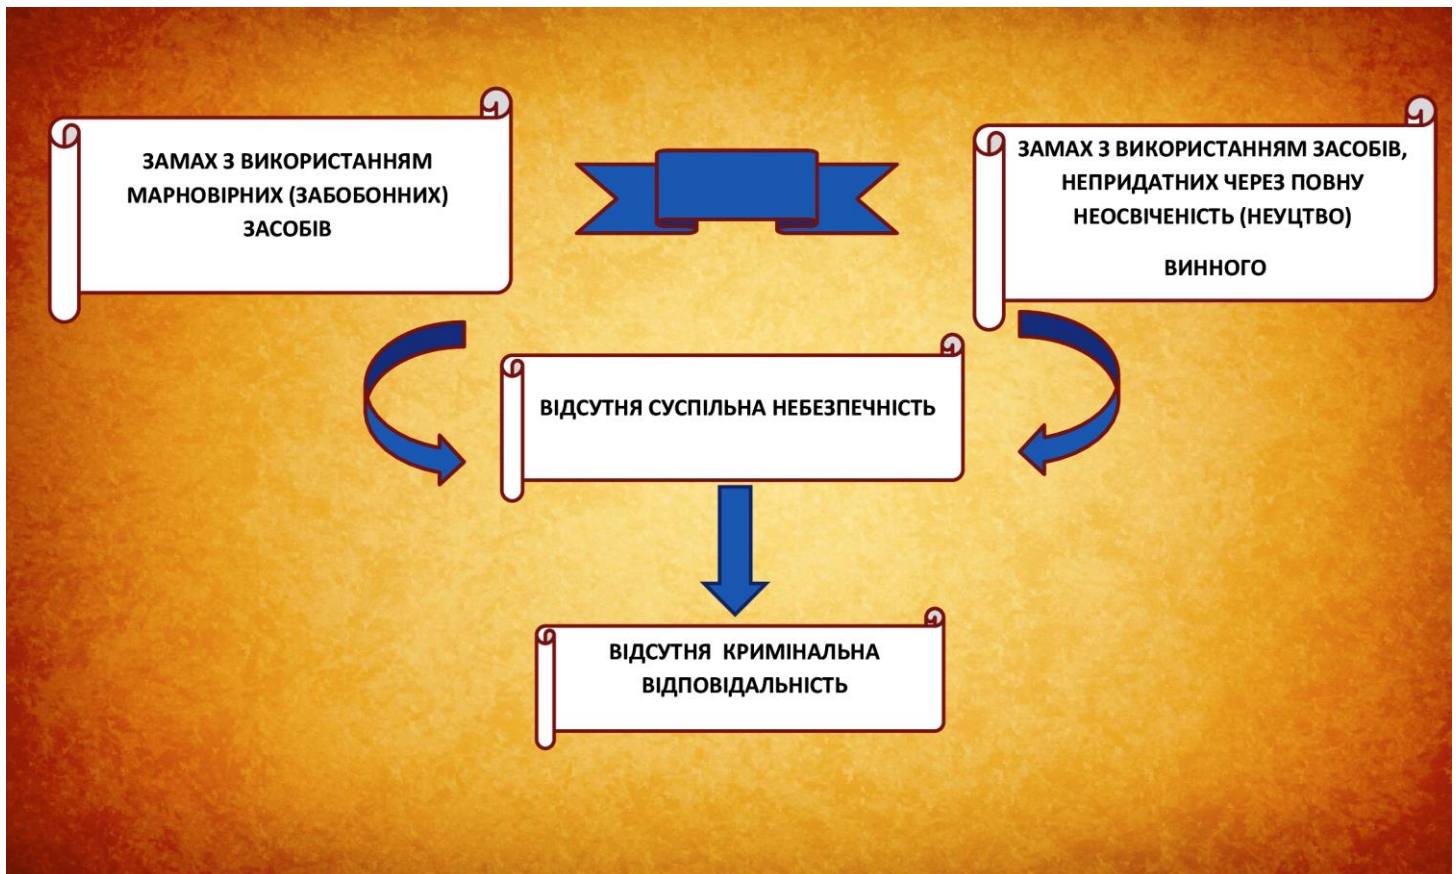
ЗАМАХ З ВИКОРИСТАННЯМ МАРНОВІРНИХ (ЗАБОБОННИХ) ЗАСОБІВ

ЗАМАХ З ВИКОРИСТАННЯМ ЗАСОБІВ, НЕПРИДАТНИХ ЧЕРЕЗ ПОВНУ НЕОСВІЧЕНІСТЬ (НЕУЦТВО)

ВИННОГО

ВІДСУТНЯ СУСПІЛЬНА НЕБЕЗПЕЧНІСТЬ

ВІДСУТНЯ КРИМІНАЛЬНА ВІДПОВІДАЛЬНІСТЬ